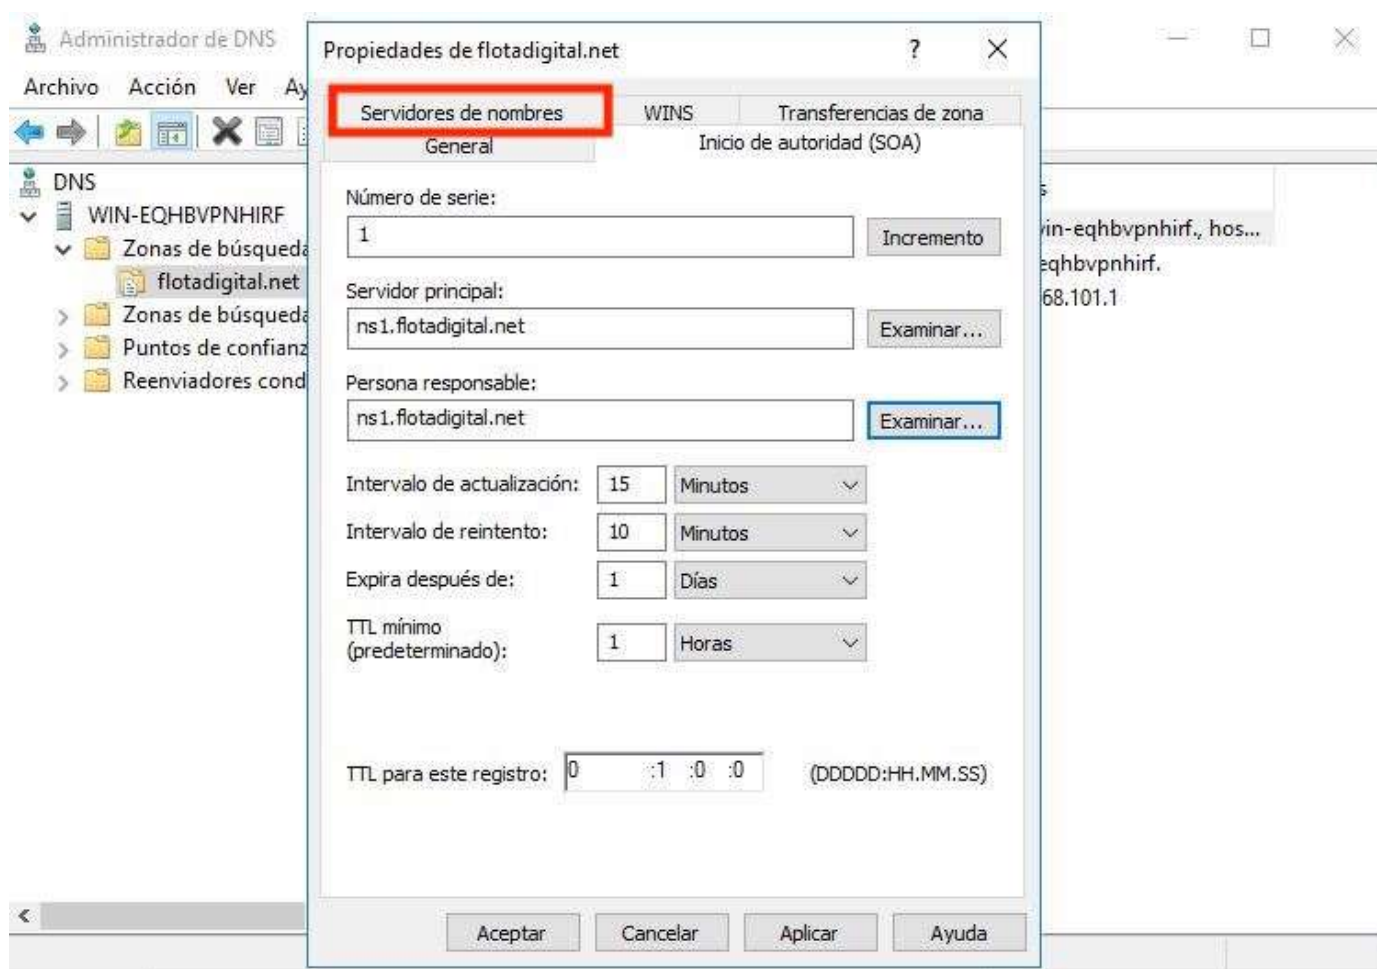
Administrador de DNS
Archivo Acción Ver Ay
DNS
WIN-EQHBVPNHIRF
Zonas de búsqueda
flotadigital.net
Zonas de búsqueda
Puntos de confianz
Reenviadores cond
s
in-eqhbvpnhirf., hos...
eqhbvpnhirf.
68.101.1

Propiedades de flotadigital.net ? ×
Servidores de nombres WINS Transferencias de zona
General Inicio de autoridad (SOA)

Número de serie:
1 Incremento
Servidor principal:
ns1.flotadigital.net Examinar...
Persona responsable:
ns1.flotadigital.net Examinar...
Intervalo de actualización: 15 Minutos
Intervalo de reintento: 10 Minutos
Expira después de: 1 Días
TTL mínimo (predeterminado): 1 Horas

TTL para este registro: 0 :1 :0 :0 (DDDDD:HH.MM.SS)

Aceptar Cancelar Aplicar Ayuda